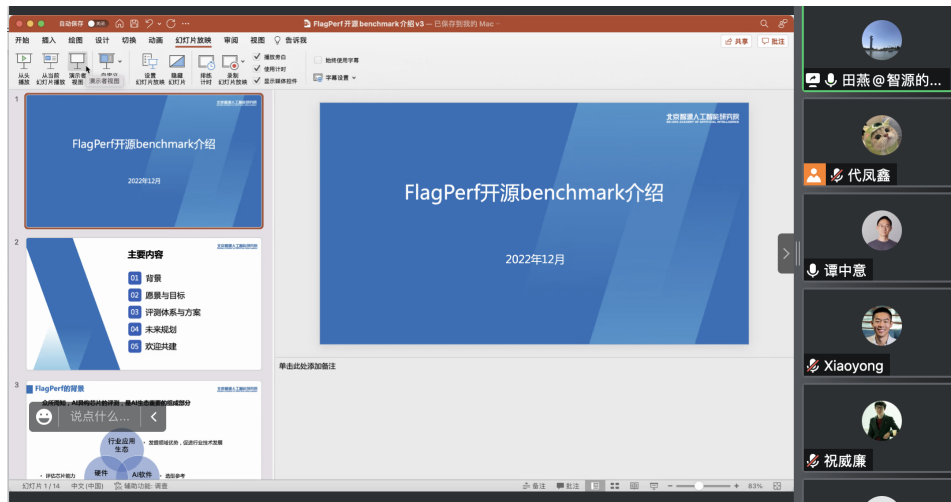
自动保存 关闭 FlagPerf 开源 benchmark 介绍 v3 — 已保存到我的 Mac

开始 插入 绘图 设计 切换 动画 幻灯片放映 审阅 视图 告诉我

共享 批注

从头播放 从当前幻灯片播放 演示者视图 自定义 设置幻灯片放映 隐藏幻灯片 排练计时 录制幻灯片放映 播放旁白 使用计时 显示媒体控件 始终使用字幕 字幕设置

演示者视图

1

北京智源人工智能研究院

FlagPerf开源benchmark介绍

2022年12月

2

主要内容

01 背景

02 愿景与目标

03 评测体系与方案

04 未来规划

05 欢迎共建

3

FlagPerf的背景

说点什么...

行业应用生态

发挥领域优势，促进行业技术发展

硬件

AI软件

北京智源人工智能研究院

FlagPerf开源benchmark介绍

2022年12月

单击此处添加备注

幻灯片 1 / 14 中文(中国) 辅助功能: 调查

备注 批注 83%

田燕@智源的...

代凤鑫

谭中意

Xiaoyong

祝威廉